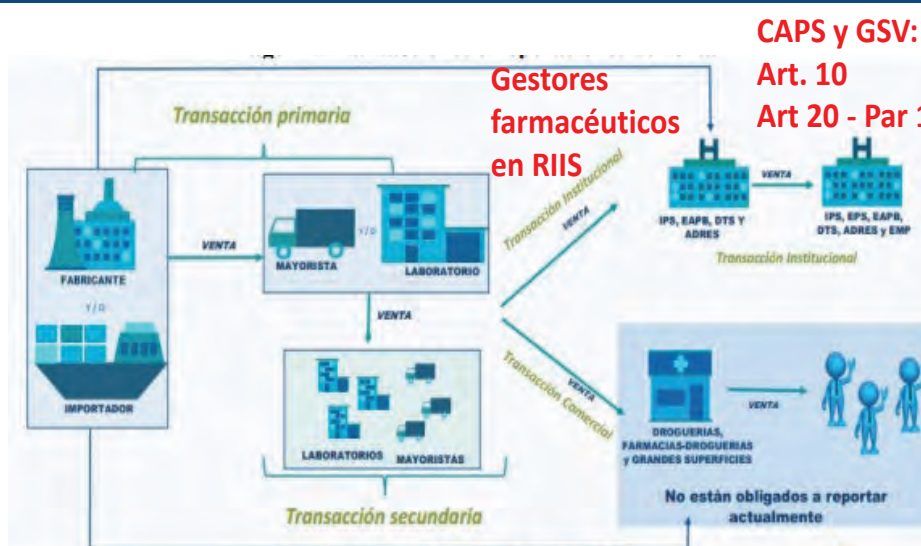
CAPS y GSV:
Art. 10
Art 20 - Par 1

Gestores farmacéuticos en RIIS

Transacción primaria

FABRICANTE

Y/O

IMPORTADOR

VENTA

MAYORISTA

Y/O

LABORATORIO

VENTA

LABORATORIOS MAYORISTAS

Transacción secundaria

Transacción Institucional

VENTA

IPS, EAPB, DTS Y ADRES

VENTA

IPS, EPS, EAPB, DTS, ADRES y EMP

Transacción Institucional

Transacción Comercial

VENTA

DROGUERIAS, FARMACIAS-DROGUERIAS y GRANDES SUPERFICIES

VENTA

No están obligados a reportar actualmente